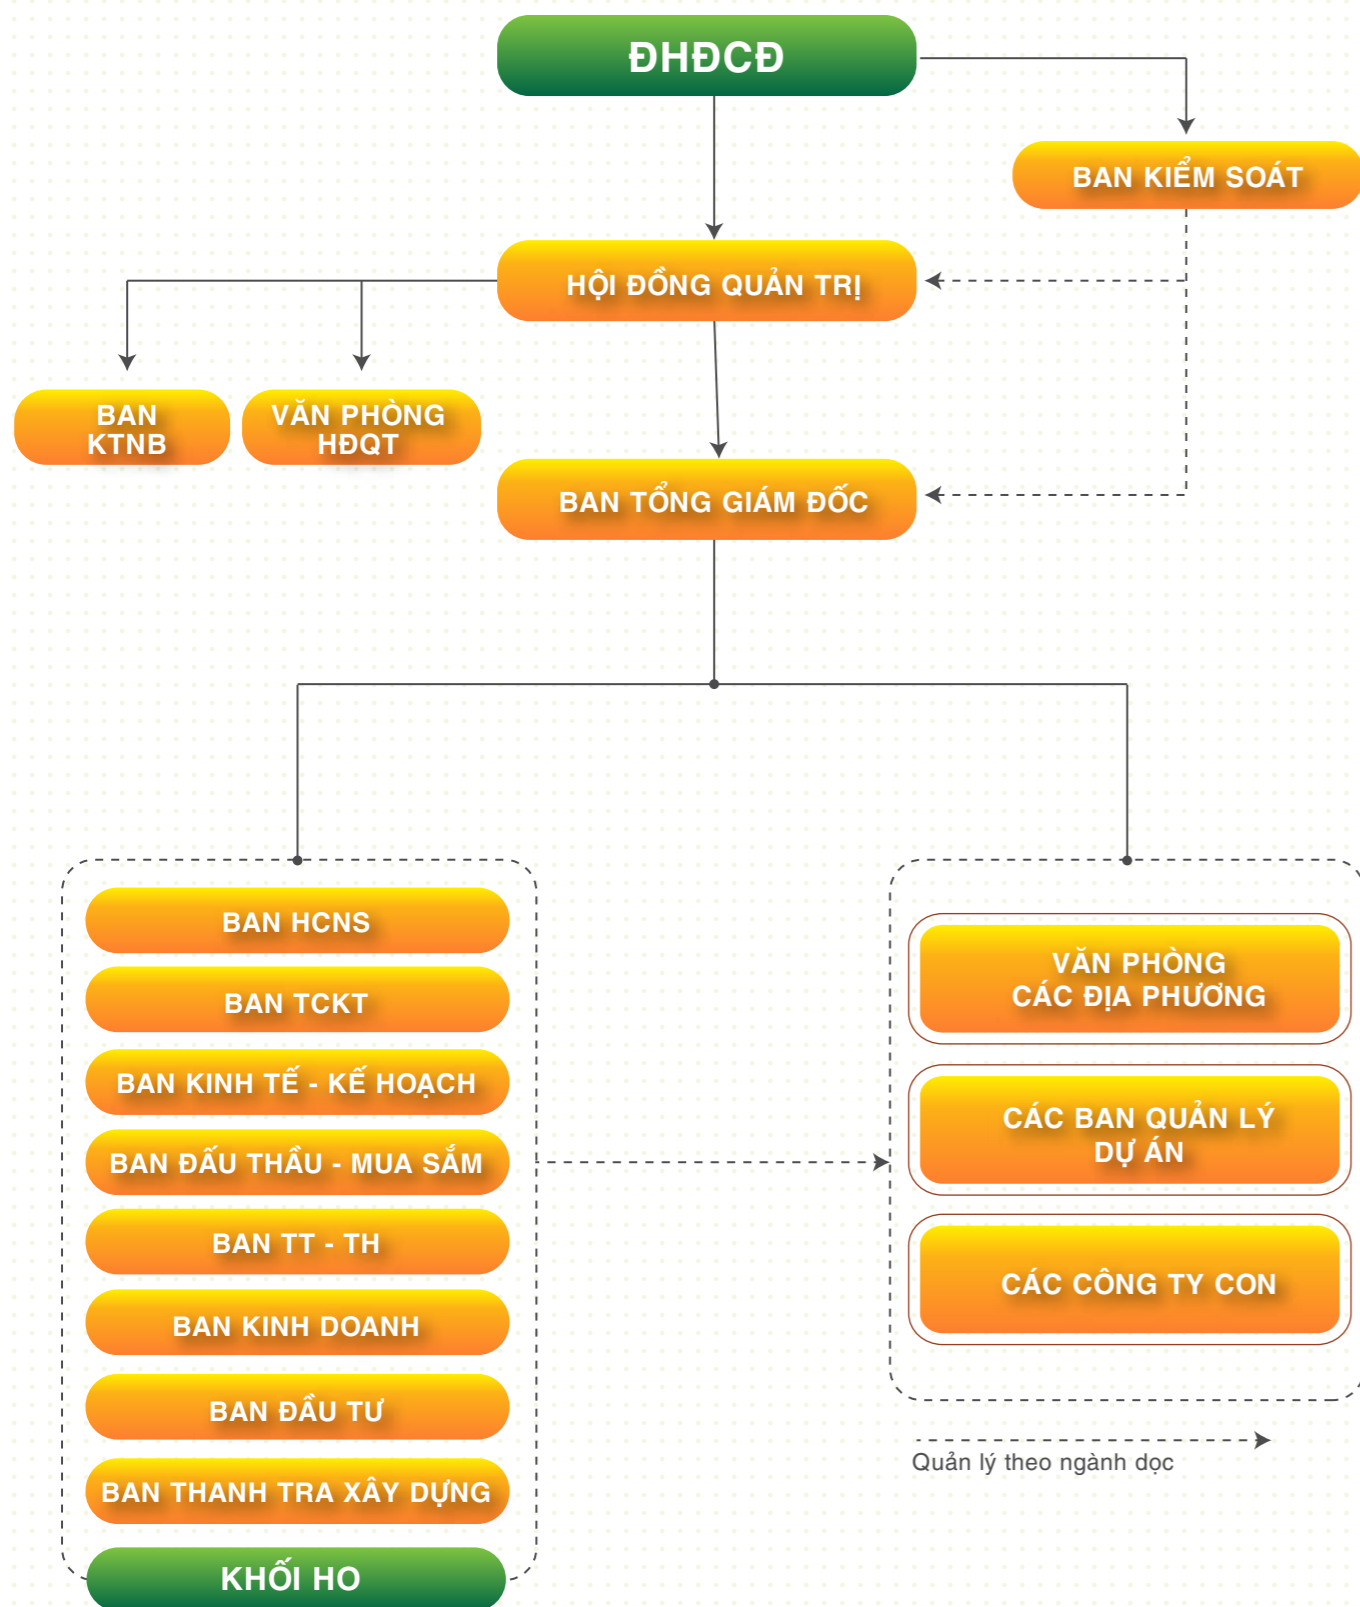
ĐHĐCĐ

BAN KIỂM SOÁT

HỘI ĐỒNG QUẢN TRỊ

BAN KTNB

VĂN PHÒNG HĐQT

BAN TỔNG GIÁM ĐỐC

BAN HCNS

BAN TCKT

BAN KINH TẾ - KẾ HOẠCH

BAN ĐẤU THẦU - MUA SẮM

BAN TT - TH

BAN KINH DOANH

BAN ĐẦU TƯ

BAN THANH TRA XÂY DỰNG

KHỐI HO

VĂN PHÒNG CÁC ĐỊA PHƯƠNG

CÁC BAN QUẢN LÝ DỰ ÁN

CÁC CÔNG TY CON

Quản lý theo ngành dọc